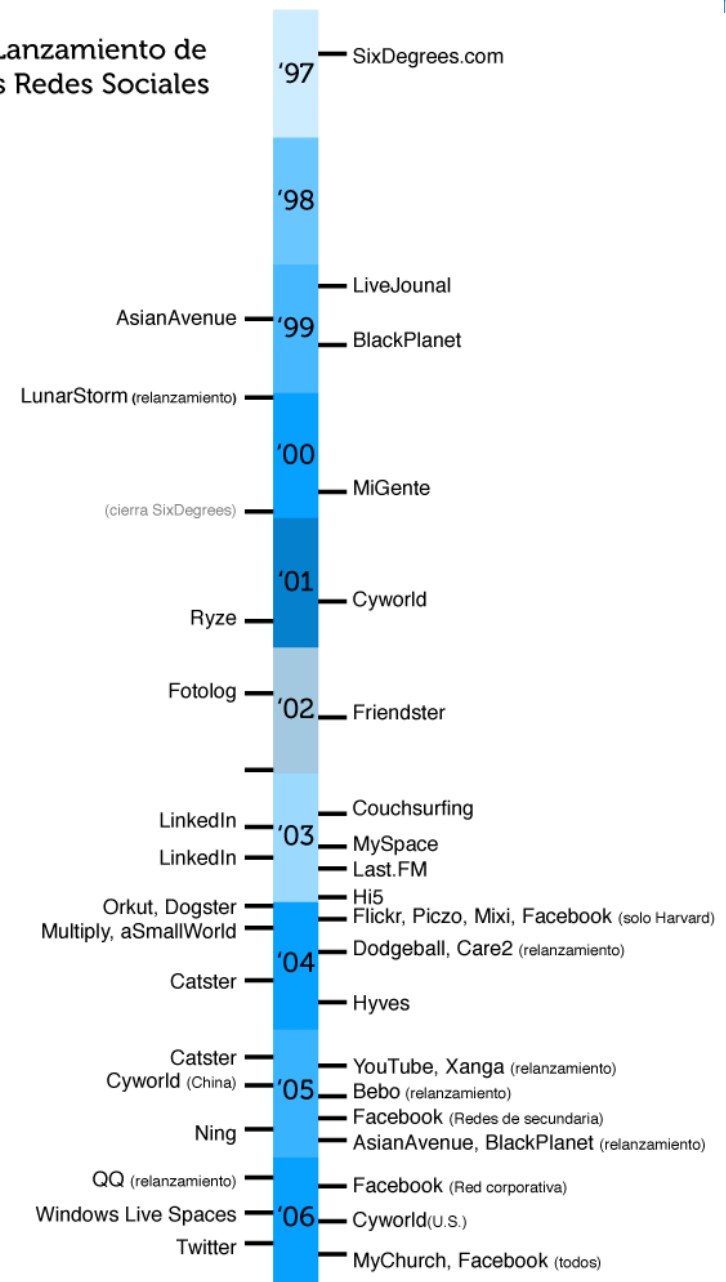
Lanzamiento de
s Redes Sociales

'97
SixDegrees.com

'98

LiveJounal
AsianAvenue
'99
BlackPlanet

LunarStorm (relanzamiento)

'00
MiGente
(cierra SixDegrees)

'01
Ryze
Cyworld

Fotolog
'02
Friendster

Couchsurfing
LinkedIn
'03
MySpace
LinkedIn
Last.FM
Hi5
Orkut, Dogster
Flickr, Piczo, Mixi, Facebook (solo Harvard)
Multiply, aSmallWorld
Dodgeball, Care2 (relanzamiento)
'04
Catster
Hyves

Catster
YouTube, Xanga (relanzamiento)
Cyworld (China)
'05
Bebo (relanzamiento)
Facebook (Redes de secundaria)
Ning
AsianAvenue, BlackPlanet (relanzamiento)

QQ (relanzamiento)
Facebook (Red corporativa)
Windows Live Spaces
'06
Cyworld(U.S.)
Twitter
MyChurch, Facebook (todos)